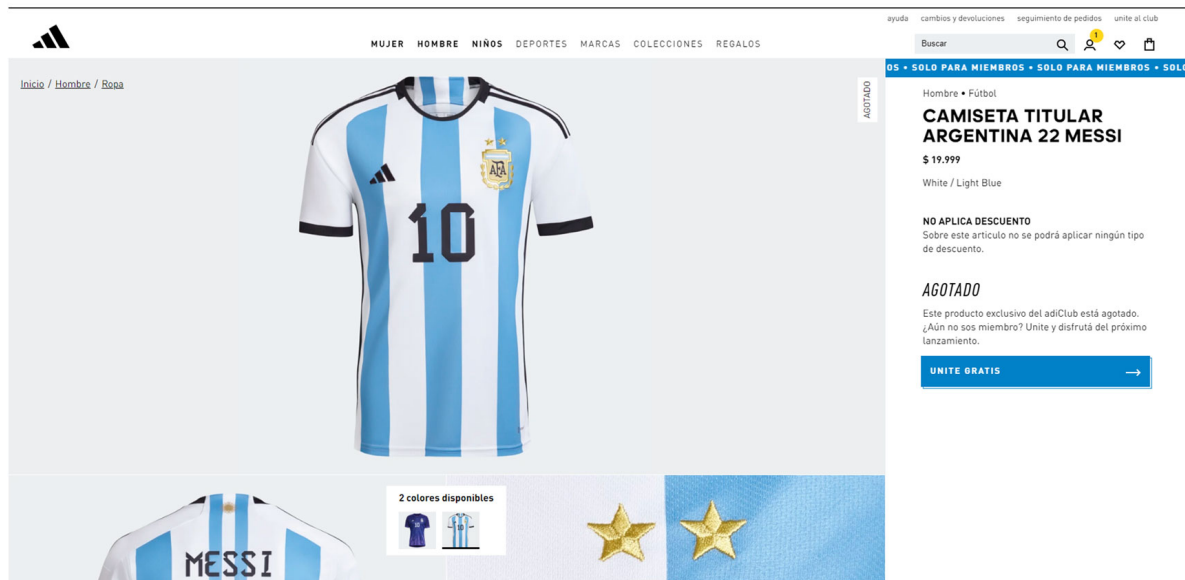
ayuda cambios y devoluciones seguimiento de pedidos unite al club

MUJER HOMBRE NIÑOS DEPORTES MARCAS COLECCIONES REGALOS

Buscar

1

Inicio / Hombre / Ropa

AGOTADO

OS • SOLO PARA MIEMBROS • SOLO PARA MIEMBROS • SOLO

Hombre • Fútbol

CAMISETA TITULAR ARGENTINA 22 MESSI

$ 19.999

White / Light Blue

NO APLICA DESCUENTO

Sobre este artículo no se podrá aplicar ningún tipo de descuento.

AGOTADO

Este producto exclusivo del adiClub está agotado. ¿Aún no sos miembro? Unite y disfrutá del próximo lanzamiento.

UNITE GRATIS

10

2 colores disponibles

MESSI